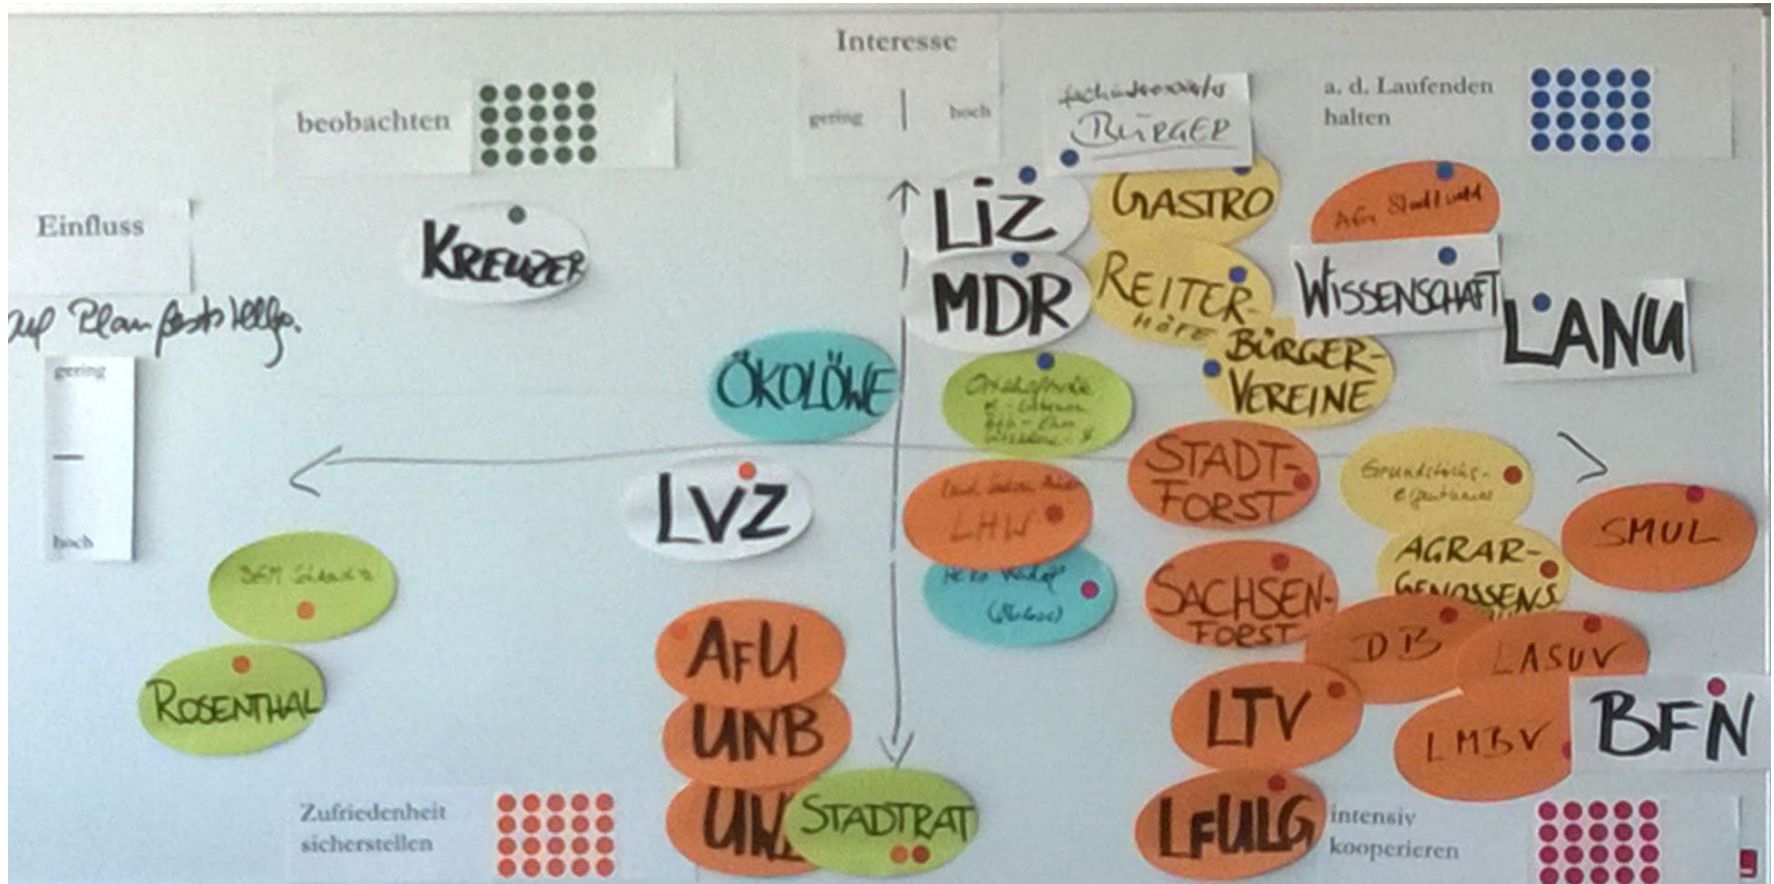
Interesse

beobachten

gering | hoch

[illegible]
BÜRGER

a. d. Laufenden halten

Einfluss

KREUZER

LIZ

GASTRO

Afu Stadtwald

MDR

REITER
höfe

WISSENSCHAFT

LANU

auf Plan feststellg.

gering

hoch

ÖKOLÖWE

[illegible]

BÜRGER-
VEREINE

STADT-
FORST

Grundstücks-
eigentümer

LVZ

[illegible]
LHW

SMUL

AGRAR-
GENOSSENS

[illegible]

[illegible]
([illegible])

SACHSEN-
FORST

DB

LASUV

AFU

UNB

LTV

LMBV

BFN

UW

STADTRAT

LFULG

Zufriedenheit sicherstellen

intensiv kooperieren